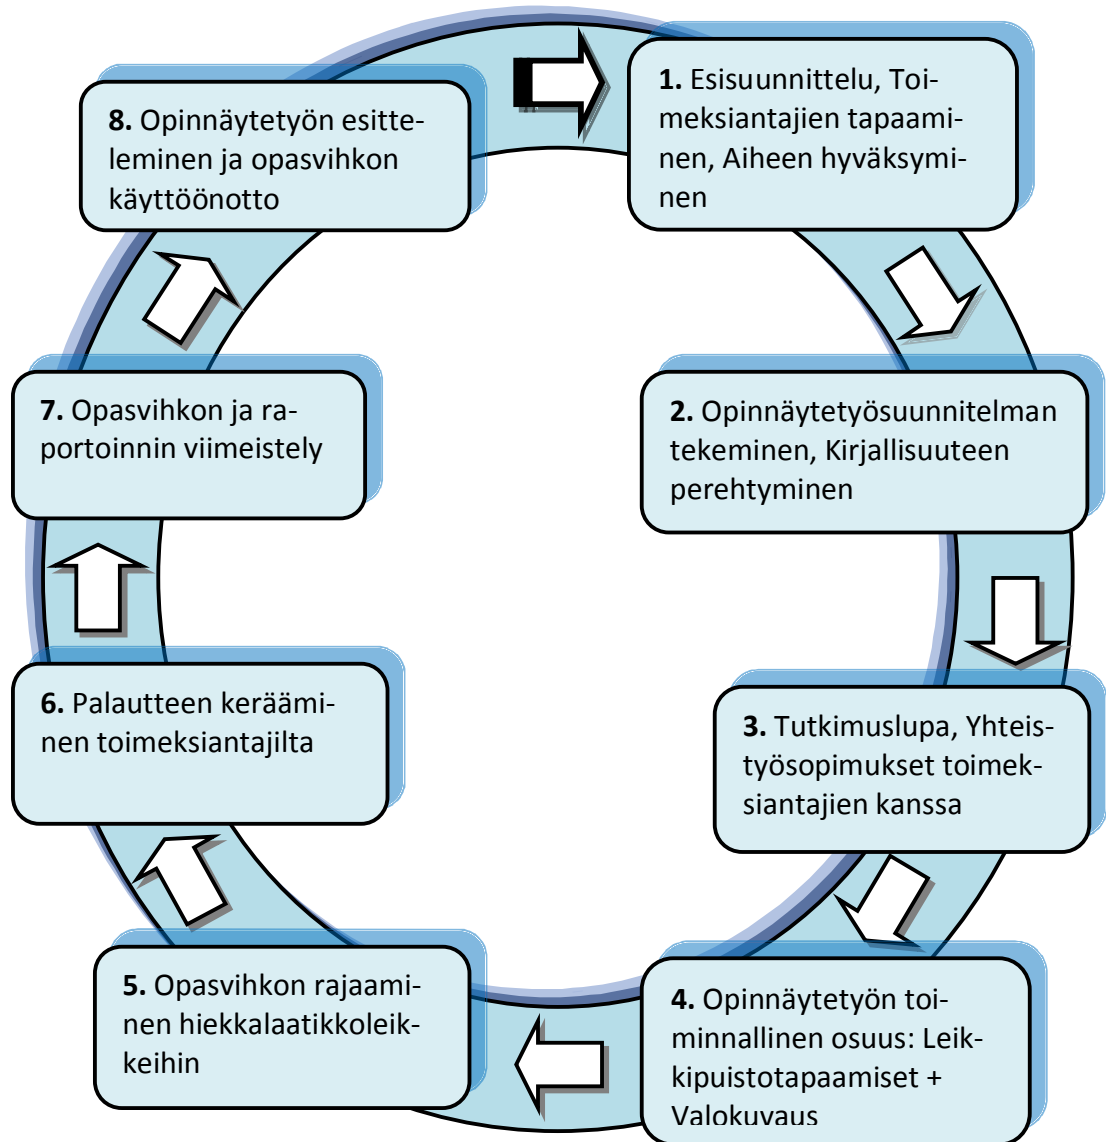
**1.** Esisuunnittelu, Toimeksiantajien tapaaminen, Aiheen hyväksyminen

**2.** Opinnäytetyösuunnitelman tekeminen, Kirjallisuuteen perehtyminen

**3.** Tutkimuslupa, Yhteistyösopimukset toimeksiantajien kanssa

**4.** Opinnäytetyön toiminnallinen osuus: Leikkipuistotapaamiset + Valokuvaus

**5.** Opasvihkon rajaaminen hiekkalaatikkoleikkeihin

**6.** Palautteen kerääminen toimeksiantajilta

**7.** Opasvihkon ja raportoinnin viimeistely

**8.** Opinnäytetyön esitteleminen ja opasvihkon käyttöönotto